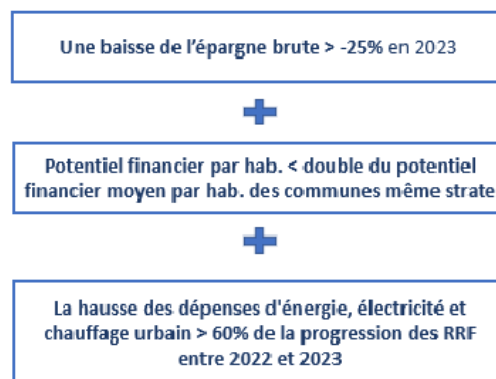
Une baisse de l'épargne brute > -25% en 2023

Potentiel financier par hab. < double du potentiel financier moyen par hab. des communes même strate

La hausse des dépenses d'énergie, électricité et chauffage urbain > 60% de la progression des RRF entre 2022 et 2023